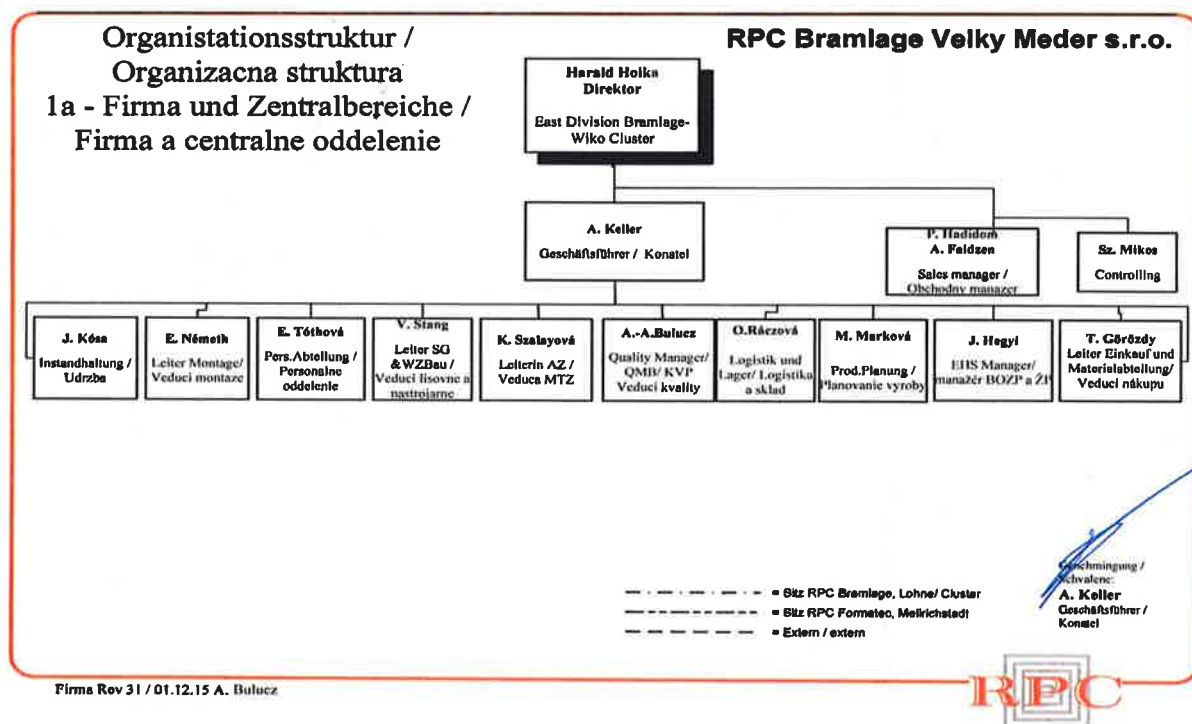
Organistationsstruktur /
Organizacna struktura
1a - Firma und Zentralbereiche /
Firma a centralne oddelenie

RPC Bramlage Velky Meder s.r.o.

Harald Holka
Direktor
East Division Bramlage-Wiko Cluster

A. Keller
Geschäftsführer / Konatel

P. Hadidom
A. Faldzen
Sales manager /
Obchodny manazer

Sz. Mikos
Controlling

J. Kósa
Instandhaltung / Udrzba

E. Németh
Leiter Montage/ Veduci montaze

E. Tóthová
Pers.Abteilung / Personalne oddelenie

V. Stang
Leiter SG &WZBau / Veduci lisovne a nastrojarne

K. Szalayová
Leiterin AZ / Veduca MTZ

A.-A.Bulucz
Quality Manager/ QMB/ KVP
Veduci kvality

O.Ráczová
Logistik und Lager/ Logistika a sklad

M. Marková
Prod.Planung / Planovanie vyroby

J. Hegyi
EHS Manager/ manažér BOZP a ŽP

T. Görözdy
Leiter Einkauf und Materialabteilung/ Veduci nákupu

= Sitz RPC Bramlage, Lohne/ Cluster
= Sitz RPC Formatec, Mellrichstadt
= Extern / extern

Genehmigung / Schvalene:
A. Keller
Geschäftsführer / Konatel

Firma Rev 31 / 01.12.15 A. Bulucz

RPC